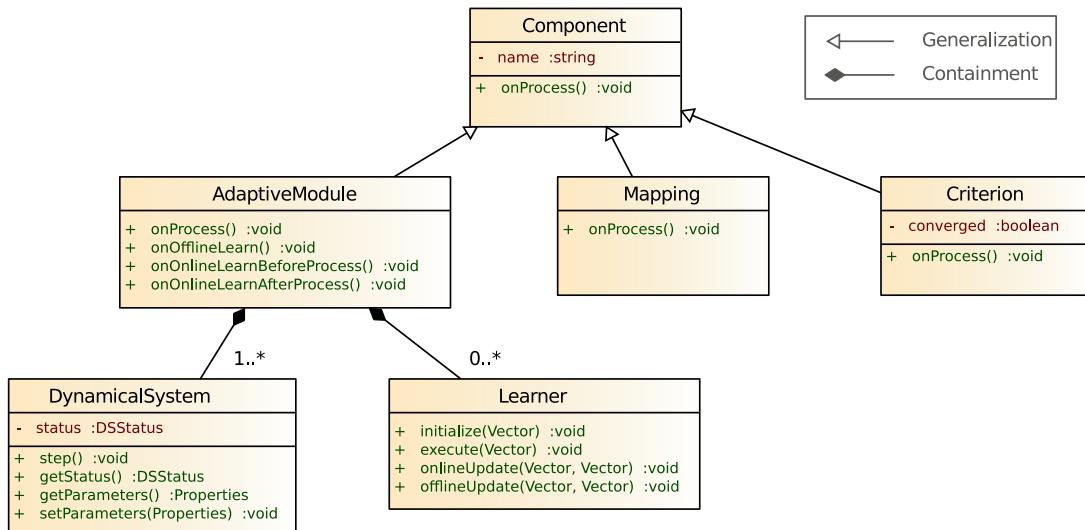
Component
- name :string
+ onProcess() :void

Generalization
Containment

AdaptiveModule
+ onProcess() :void
+ onOfflineLearn() :void
+ onOnlineLearnBeforeProcess() :void
+ onOnlineLearnAfterProcess() :void

Mapping
+ onProcess() :void

Criterion
- converged :boolean
+ onProcess() :void

1..*

0..*

DynamicalSystem
- status :DSStatus
+ step() :void
+ getStatus() :DSStatus
+ getParameters() :Properties
+ setParameters(Properties) :void

Learner
+ initialize(Vector) :void
+ execute(Vector) :void
+ onlineUpdate(Vector, Vector) :void
+ offlineUpdate(Vector, Vector) :void